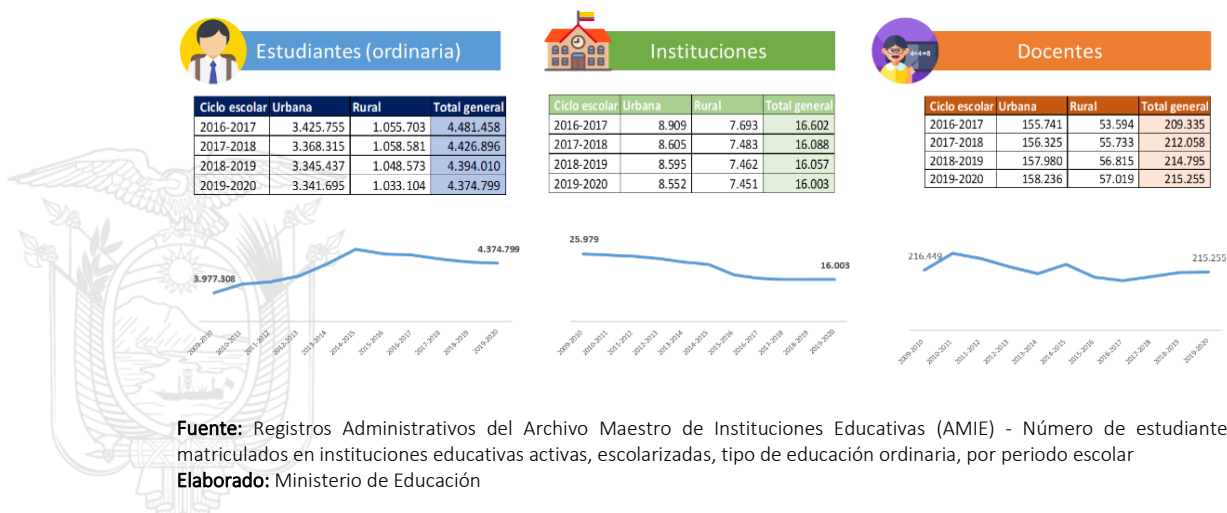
Estudiantes (ordinaria)

| Ciclo escolar | Urbana | Rural | Total general |
|---|---|---|---|
| 2016-2017 | 3.425.755 | 1.055.703 | 4.481.458 |
| 2017-2018 | 3.368.315 | 1.058.581 | 4.426.896 |
| 2018-2019 | 3.345.437 | 1.048.573 | 4.394.010 |
| 2019-2020 | 3.341.695 | 1.033.104 | 4.374.799 |

3.977.308
4.374.799
2009-2010 2010-2011 2011-2012 2012-2013 2013-2014 2014-2015 2015-2016 2016-2017 2017-2018 2018-2019 2019-2020

Instituciones

| Ciclo escolar | Urbana | Rural | Total general |
|---|---|---|---|
| 2016-2017 | 8.909 | 7.693 | 16.602 |
| 2017-2018 | 8.605 | 7.483 | 16.088 |
| 2018-2019 | 8.595 | 7.462 | 16.057 |
| 2019-2020 | 8.552 | 7.451 | 16.003 |

25.979
16.003
2009-2010 2010-2011 2011-2012 2012-2013 2013-2014 2014-2015 2015-2016 2016-2017 2017-2018 2018-2019 2019-2020

Docentes

| Ciclo escolar | Urbana | Rural | Total general |
|---|---|---|---|
| 2016-2017 | 155.741 | 53.594 | 209.335 |
| 2017-2018 | 156.325 | 55.733 | 212.058 |
| 2018-2019 | 157.980 | 56.815 | 214.795 |
| 2019-2020 | 158.236 | 57.019 | 215.255 |

216.449
215.255
2009-2010 2010-2011 2011-2012 2012-2013 2013-2014 2014-2015 2015-2016 2016-2017 2017-2018 2018-2019 2019-2020

Fuente: Registros Administrativos del Archivo Maestro de Instituciones Educativas (AMIE) - Número de estudiante matriculados en instituciones educativas activas, escolarizadas, tipo de educación ordinaria, por periodo escolar
Elaborado: Ministerio de Educación